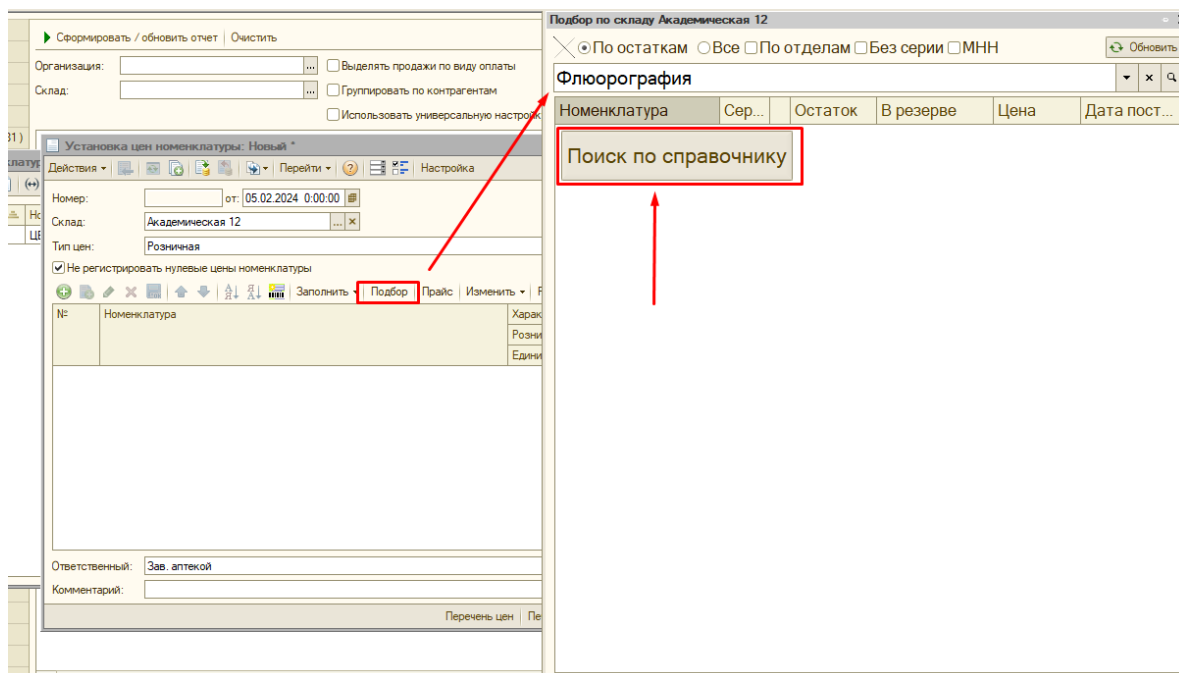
Сформировать / обновить отчет | Очистить

Организация:
Склад:
Выделять продажи по виду оплаты
Группировать по контрагентам
Использовать универсальную настрой

Установка цен номенклатуры: Новый *

Действия | Перейти | Настройка

Номер: от: 05.02.2024 0:00:00
Склад: Академическая 12
Тип цен: Розничная
Не регистрировать нулевые цены номенклатуры

Заполнить | Подбор | Прайс | Изменить

| № | Номенклатура | Харак |
|---|---|---|
| | | Розни |
| | | Едини |

Ответственный: Зав. аптекой
Комментарий:

Перечень цен | Пе

Подбор по складу Академическая 12

По остаткам Все По отделам Без серии МНН Обновить

Флюорография

| Номенклатура | Сер... | Остаток | В резерве | Цена | Дата пост... |
|---|---|---|---|---|---|

Поиск по справочнику